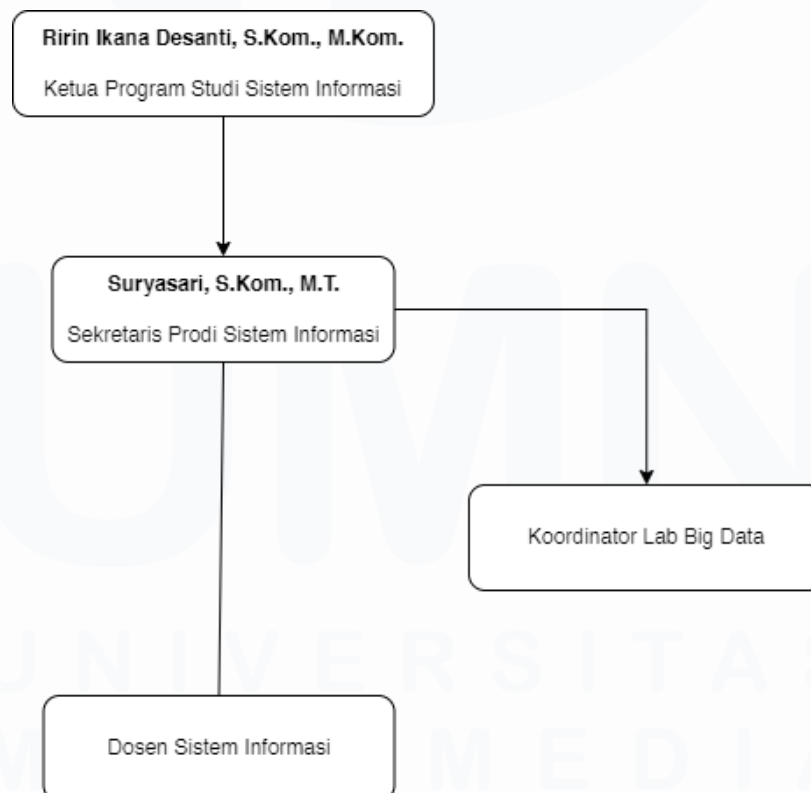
Ririn Ikana Desanti, S.Kom., M.Kom.

Ketua Program Studi Sistem Informasi

Suryasari, S.Kom., M.T.

Sekretaris Prodi Sistem Informasi

Koordinator Lab Big Data

Dosen Sistem Informasi

UMN
UNIVERSITAS
MULTIMEDIA